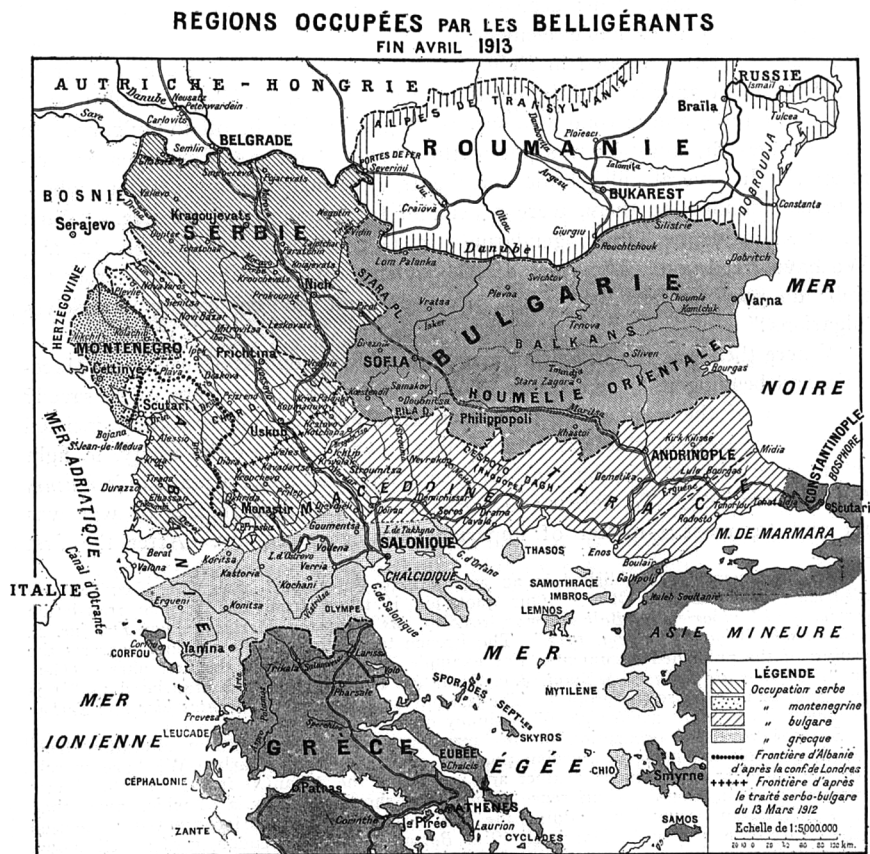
RÉGIONS OCCUPÉES PAR LES BELLIGÉRANTS
FIN AVRIL 1913

AUTRICHE-HONGRIE
RUSSIE
Danube
Neusatz
Peterwardein
Carlovitz
Save
Semlin
BELGRADE
ALPES DE TRANSYLVANIE
Braïla
Tulcea
ROUMANIE
Ploiesci
Jalomita
PORTES DE FER
Severin
Argesu
BUKAREST
DOBROUDJA
Constanta
Craiova
Olta
Giurgiu
Silistrie
Danube
Routchtchouk
BOSNIE
Serajevo
Valievo
Kragoujevats
SERBIE
Negotin
Vidin
Lom Palanka
Sichtov
Dobritch
Varna
MER
BULGARIE
Plevna
Vratsa
Choumla
Tirnova
HERZÉGOVINE
Nich
STARA PL.
Prokouplié
Leskovats
BALKANS
SOFIA
Sliven
NOIRE
MONTENEGRO
Cettinye
Prichtina
ROUMÉLIE ORIENTALE
Stara Zagora
Bourgas
Scutari
Samakov
Philippopoli
Maritza
Uskub
RILA D.
Bojana
St Jean-de-Medua
Kirk Kilisse
Midia
ANDRINOPLE
CONSTANTINOPLE
BOSPHORE
MER ADRIATIQUE
Alessio
Kotchana
Strumitsa
DESPOTO DAGH
Lule Bourgas
Durazzo
Elbassan
Monastir
MACÉDOINE
THRACE
Scutari
Tchorlou
Rodosto
Gumuldjina
Seres
Drama
Cavala
Goumentsa
Vodena
SALONIQUE
M. DE MARMARA
Canal d'Otrante
Berat
Koritsa
Kastoria
Verria
THASOS
Enos
Boulair
Gallipoli
Kochani
CHALCIDIQUE
G. de Salonique
G. d'Orfano
SAMOTHRACE
IMBROS
ITALIE
Ergueni
Konitsa
OLYMPE
LEMNOS
ASIE MINEURE
CORFOU
Yanina
MER
Larissa
Trikala
SPORADES
MYTILÈNE
MER
Pharsale
SEPTLES
IONIENNE
Prevesa
LEUCADE
GRÈCE
SKYROS
ÉGÉE
EUBÉE
Chalcis
CHIO
Smyrne
CÉPHALONIE
Patras
ATHÈNES
SAMOS
ZANTE
Corinthe
Pirée
Laurion
CYCLADES

LÉGENDE
Occupation serbe
" montenegrine
" bulgare
" grecque
Frontière d'Albanie d'après la conf. de Londres
Frontière d'après le traité serbo-bulgare du 13 Mars 1912
Echelle de 1:5.000.000
120 km.